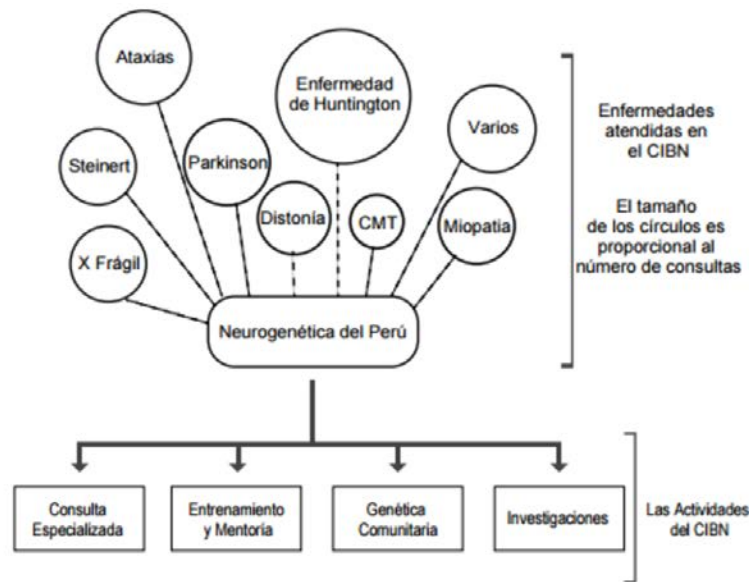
Ataxias

Enfermedad de Huntington

Varios

Steinert

Parkinson

Distonía

CMT

Miopatia

X Frágil

Neurogenética del Perú

Enfermedades atendidas en el CIBN

El tamaño de los círculos es proporcional al número de consultas

Consulta Especializada

Entrenamiento y Mentoría

Genética Comunitaria

Investigaciones

Las Actividades del CIBN